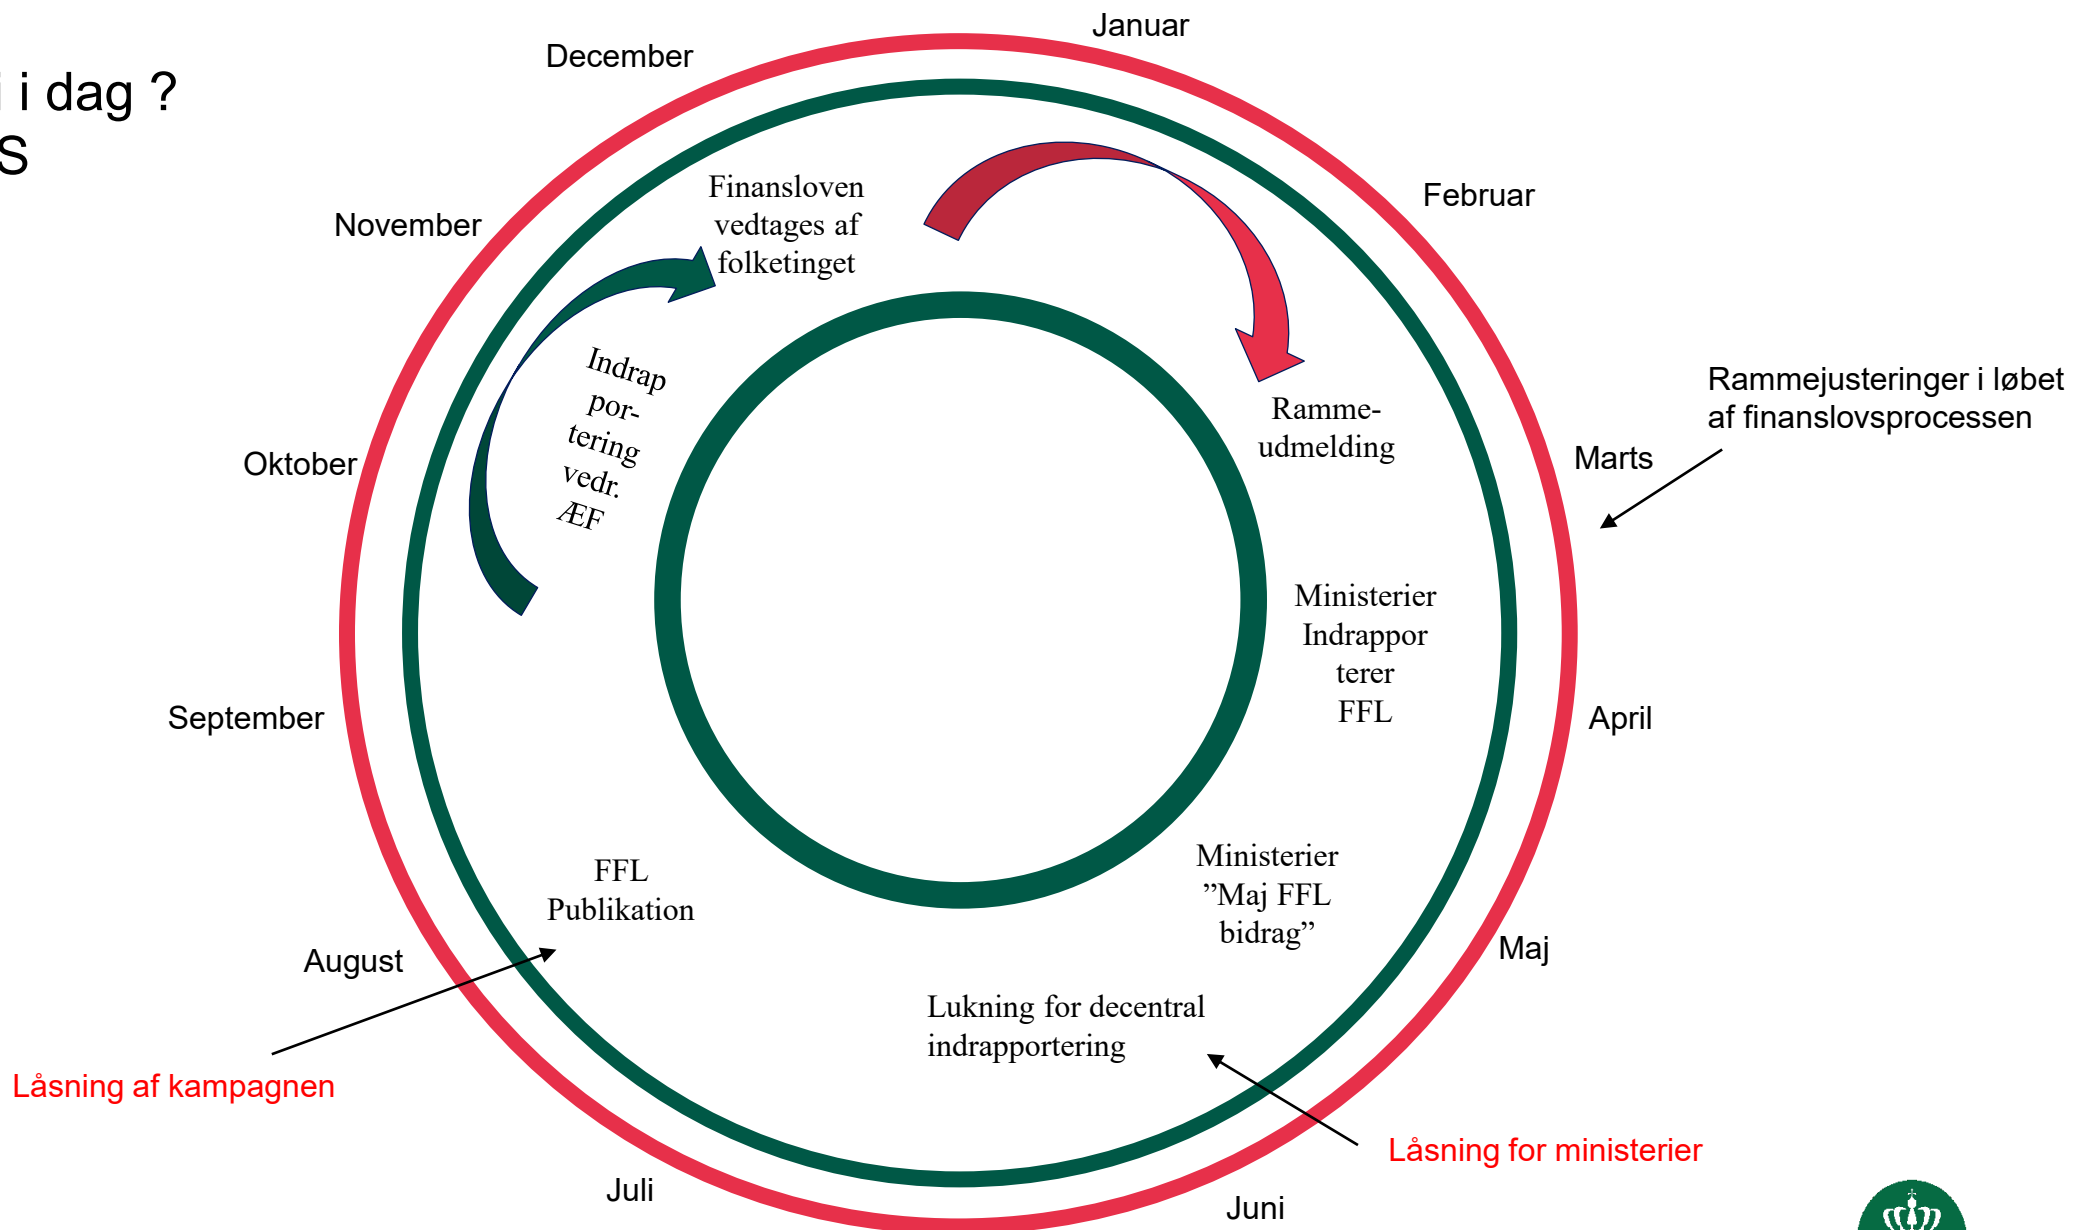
i dag ?
S

Januar

December

Februar

November

Marts

Oktober

April

September

Maj

August

Juli

Juni

Finansloven vedtages af folketinget

Indrapportering vedr. ÆF

Ramme-udmelding

Ministerier Indrapporterer FFL

Ministerier ”Maj FFL bidrag”

Lukning for decentral indrapportering

FFL Publikation

Rammejusteringer i løbet af finanslovsprocessen

Låsning af kampagnen

Låsning for ministerier